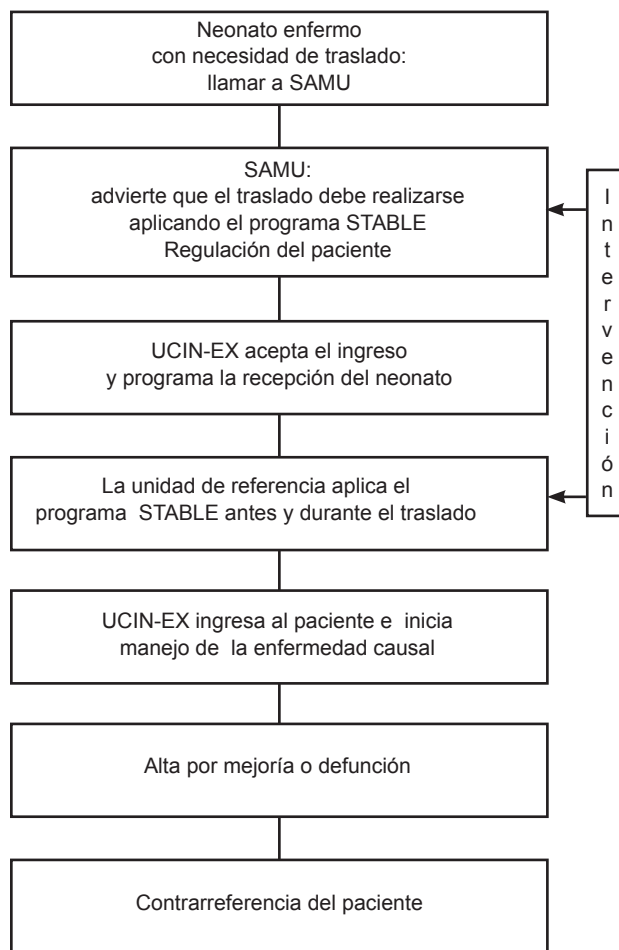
Neonato enfermo con necesidad de traslado: llamar a SAMU

SAMU: advierte que el traslado debe realizarse aplicando el programa STABLE Regulación del paciente

UCIN-EX acepta el ingreso y programa la recepción del neonato

La unidad de referencia aplica el programa STABLE antes y durante el traslado

UCIN-EX ingresa al paciente e inicia manejo de la enfermedad causal

Alta por mejoría o defunción

Contrarreferencia del paciente

Intervención